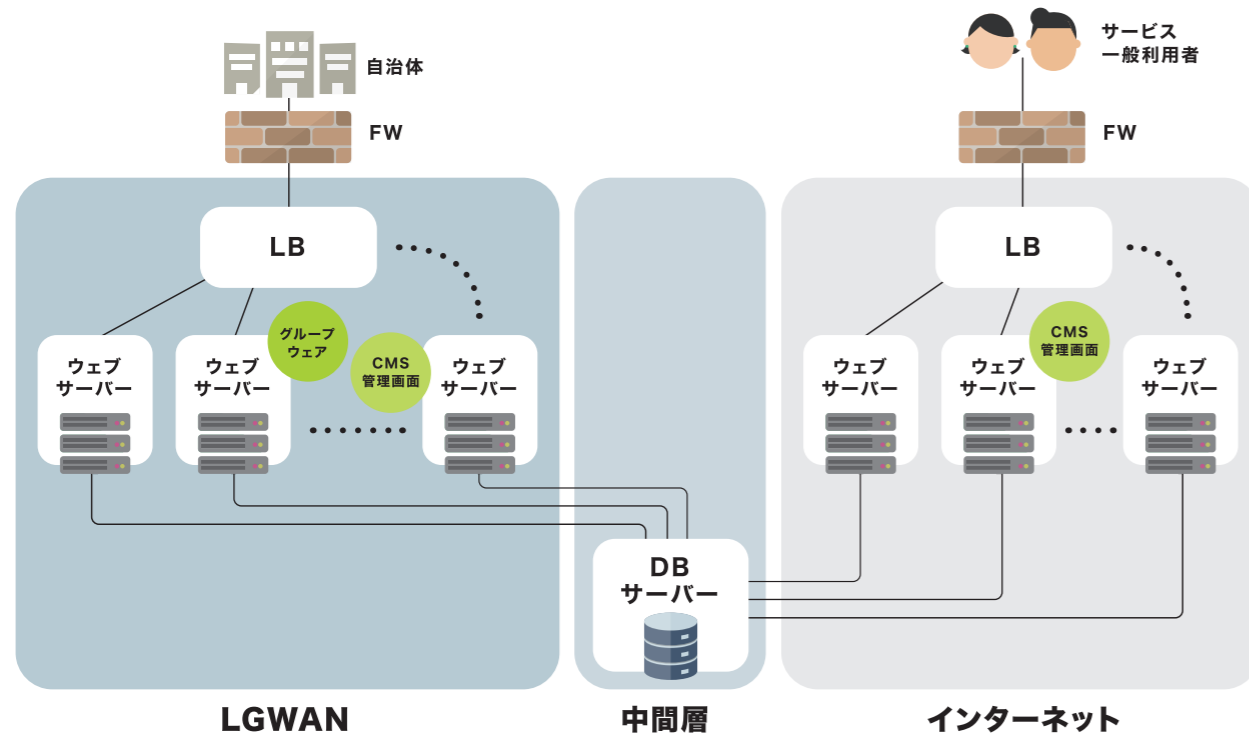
自治体

FW

サービス
一般利用者

FW

LB

LB

グループ
ウェア

CMS
管理画面

CMS
管理画面

ウェブ
サーバー

ウェブ
サーバー

ウェブ
サーバー

ウェブ
サーバー

ウェブ
サーバー

ウェブ
サーバー

DB
サーバー

LGWAN

中間層

インターネット